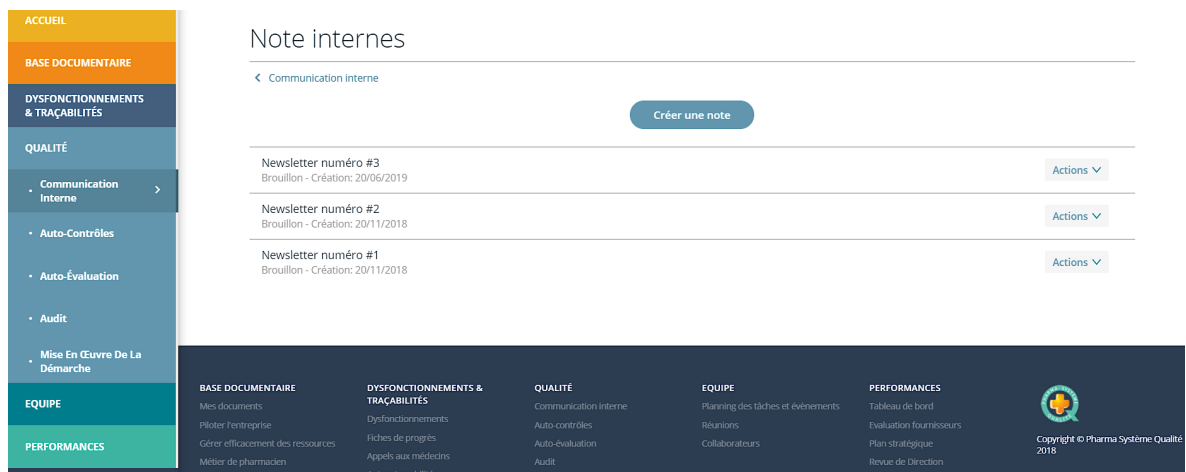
ACCUEIL
BASE DOCUMENTAIRE
DYSFONCTIONNEMENTS & TRAÇABILITÉS
QUALITÉ
• Communication Interne
• Auto-Contrôles
• Auto-Évaluation
• Audit
• Mise En Œuvre De La Démarche
EQUIPE
PERFORMANCES

Note internes

Communication interne

Créer une note

Newsletter numéro #3
Brouillon - Création: 20/06/2019
Actions

Newsletter numéro #2
Brouillon - Création: 20/11/2018
Actions

Newsletter numéro #1
Brouillon - Création: 20/11/2018
Actions

BASE DOCUMENTAIRE
Mes documents
Piloter l'entreprise
Gérer efficacement des ressources
Métier de pharmacien

DYSFONCTIONNEMENTS & TRAÇABILITÉS
Dysfonctionnements
Fiches de progrès
Appels aux médecins
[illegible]

QUALITÉ
Communication interne
Auto-contrôles
Auto-évaluation
Audit

EQUIPE
Planning des tâches et évènements
Réunions
Collaborateurs

PERFORMANCES
Tableau de bord
Evaluation fournisseurs
Plan stratégique
Revue de Direction

Copyright © Pharma Système Qualité 2018